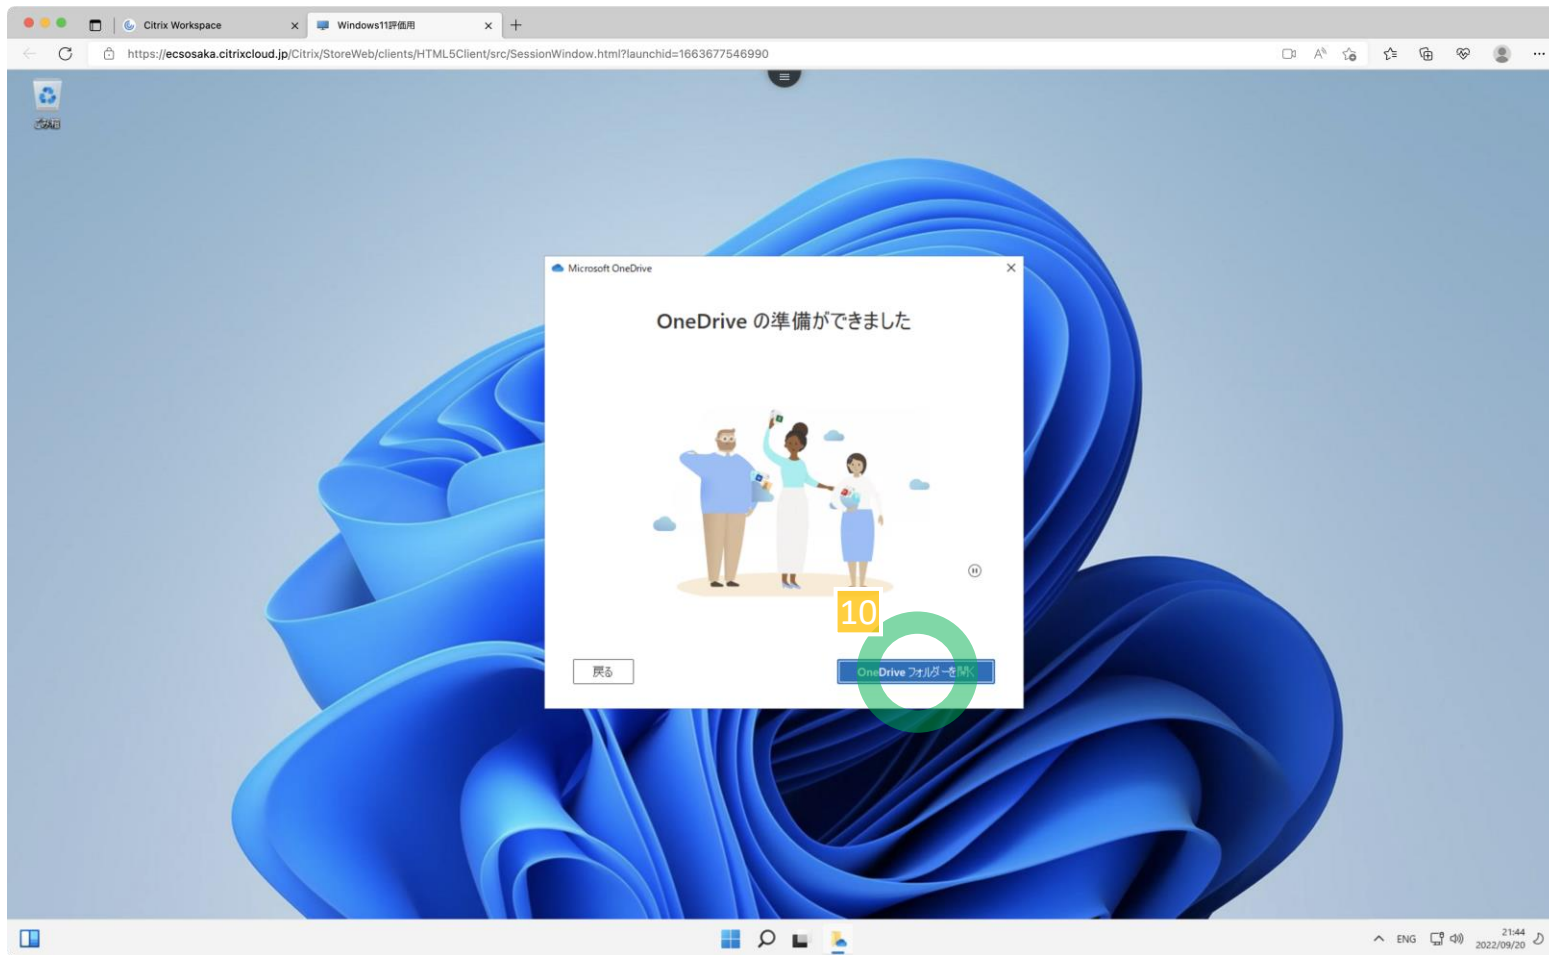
Citrix Workspace
Windows11評価用
https://ecsosaka.citrixcloud.jp/Citrix/StoreWeb/clients/HTML5Client/src/SessionWindow.html?launchid=1663677546990

ごみ箱

Microsoft OneDrive

OneDrive の準備ができました

10

戻る

OneDrive フォルダーを開く

ENG

21:44
2022/09/20